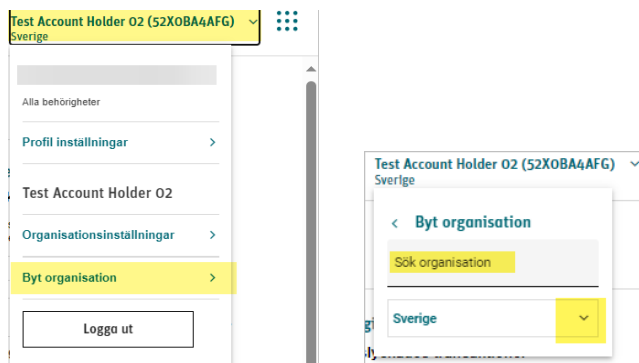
Test Account Holder 02 (52X0BA4AFG)
Sverige

Alla behörigheter

Profil inställningar >

Test Account Holder 02

Organisationsinställningar >

Byt organisation >

Logga ut

Test Account Holder 02 (52X0BA4AFG)
Sverige

< Byt organisation

Sök organisation

Sverige